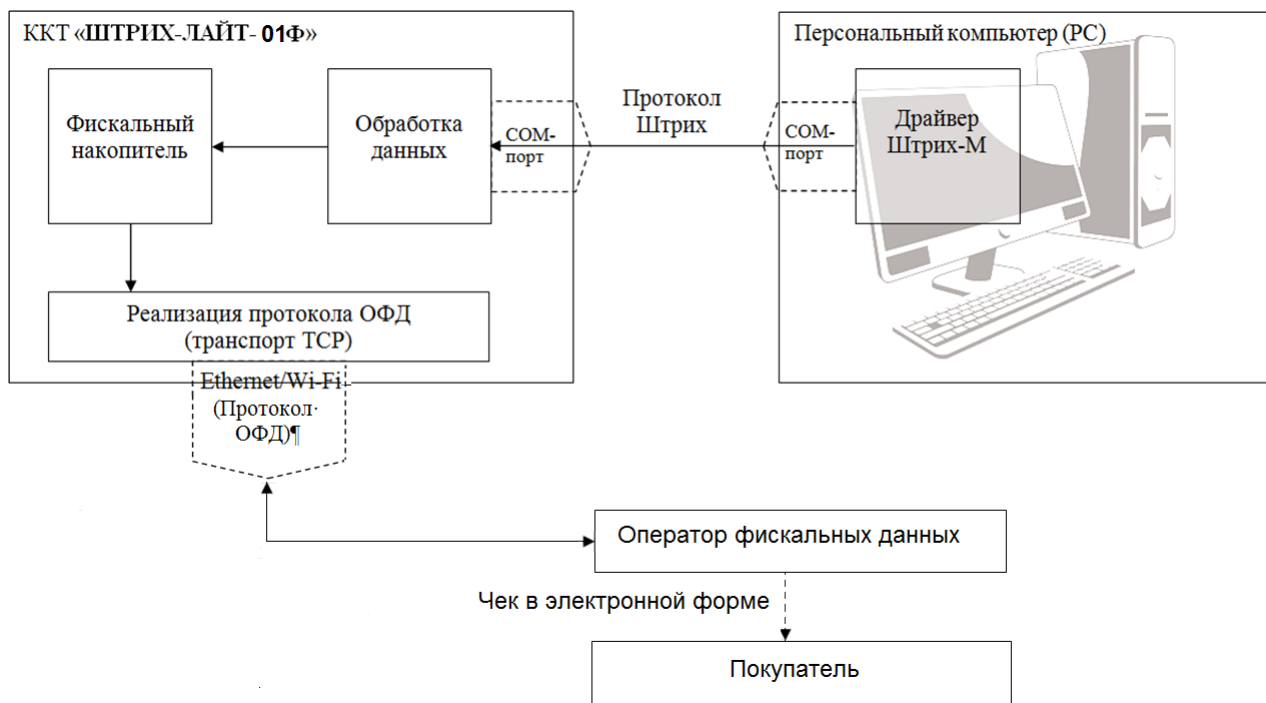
ККТ «ШТРИХ-ЛАЙТ- 01Ф»

Фискальный накопитель

Обработка данных

COM-порт

Протокол Штрих

Персональный компьютер (PC)

COM-порт

Драйвер Штрих-М

Реализация протокола ОФД (транспорт TCP)

Ethernet/Wi-Fi (Протокол ОФД)¶

Оператор фискальных данных

Чек в электронной форме

Покупатель